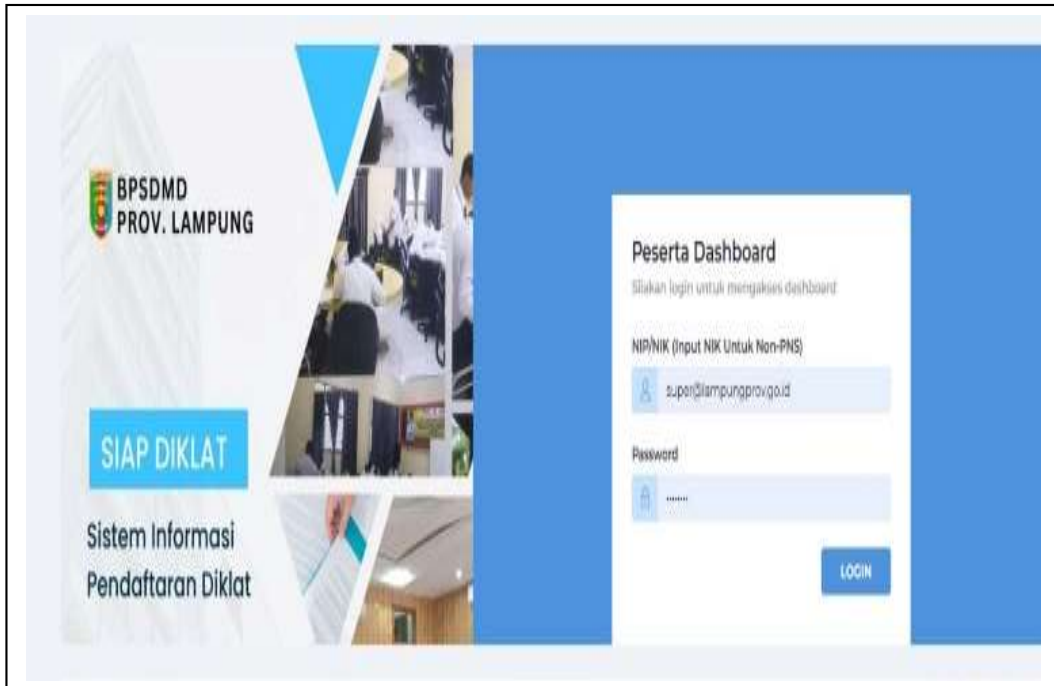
BPSDMD
PROV. LAMPUNG

SIAP DIKLAT

Sistem Informasi Pendaftaran Diklat

Peserta Dashboard

Silakan login untuk mengakses dashboard

NIP/NIK (Input NIK Untuk Non-PNS)

super@lampungprov.go.id

Password

•••••••

LOGIN